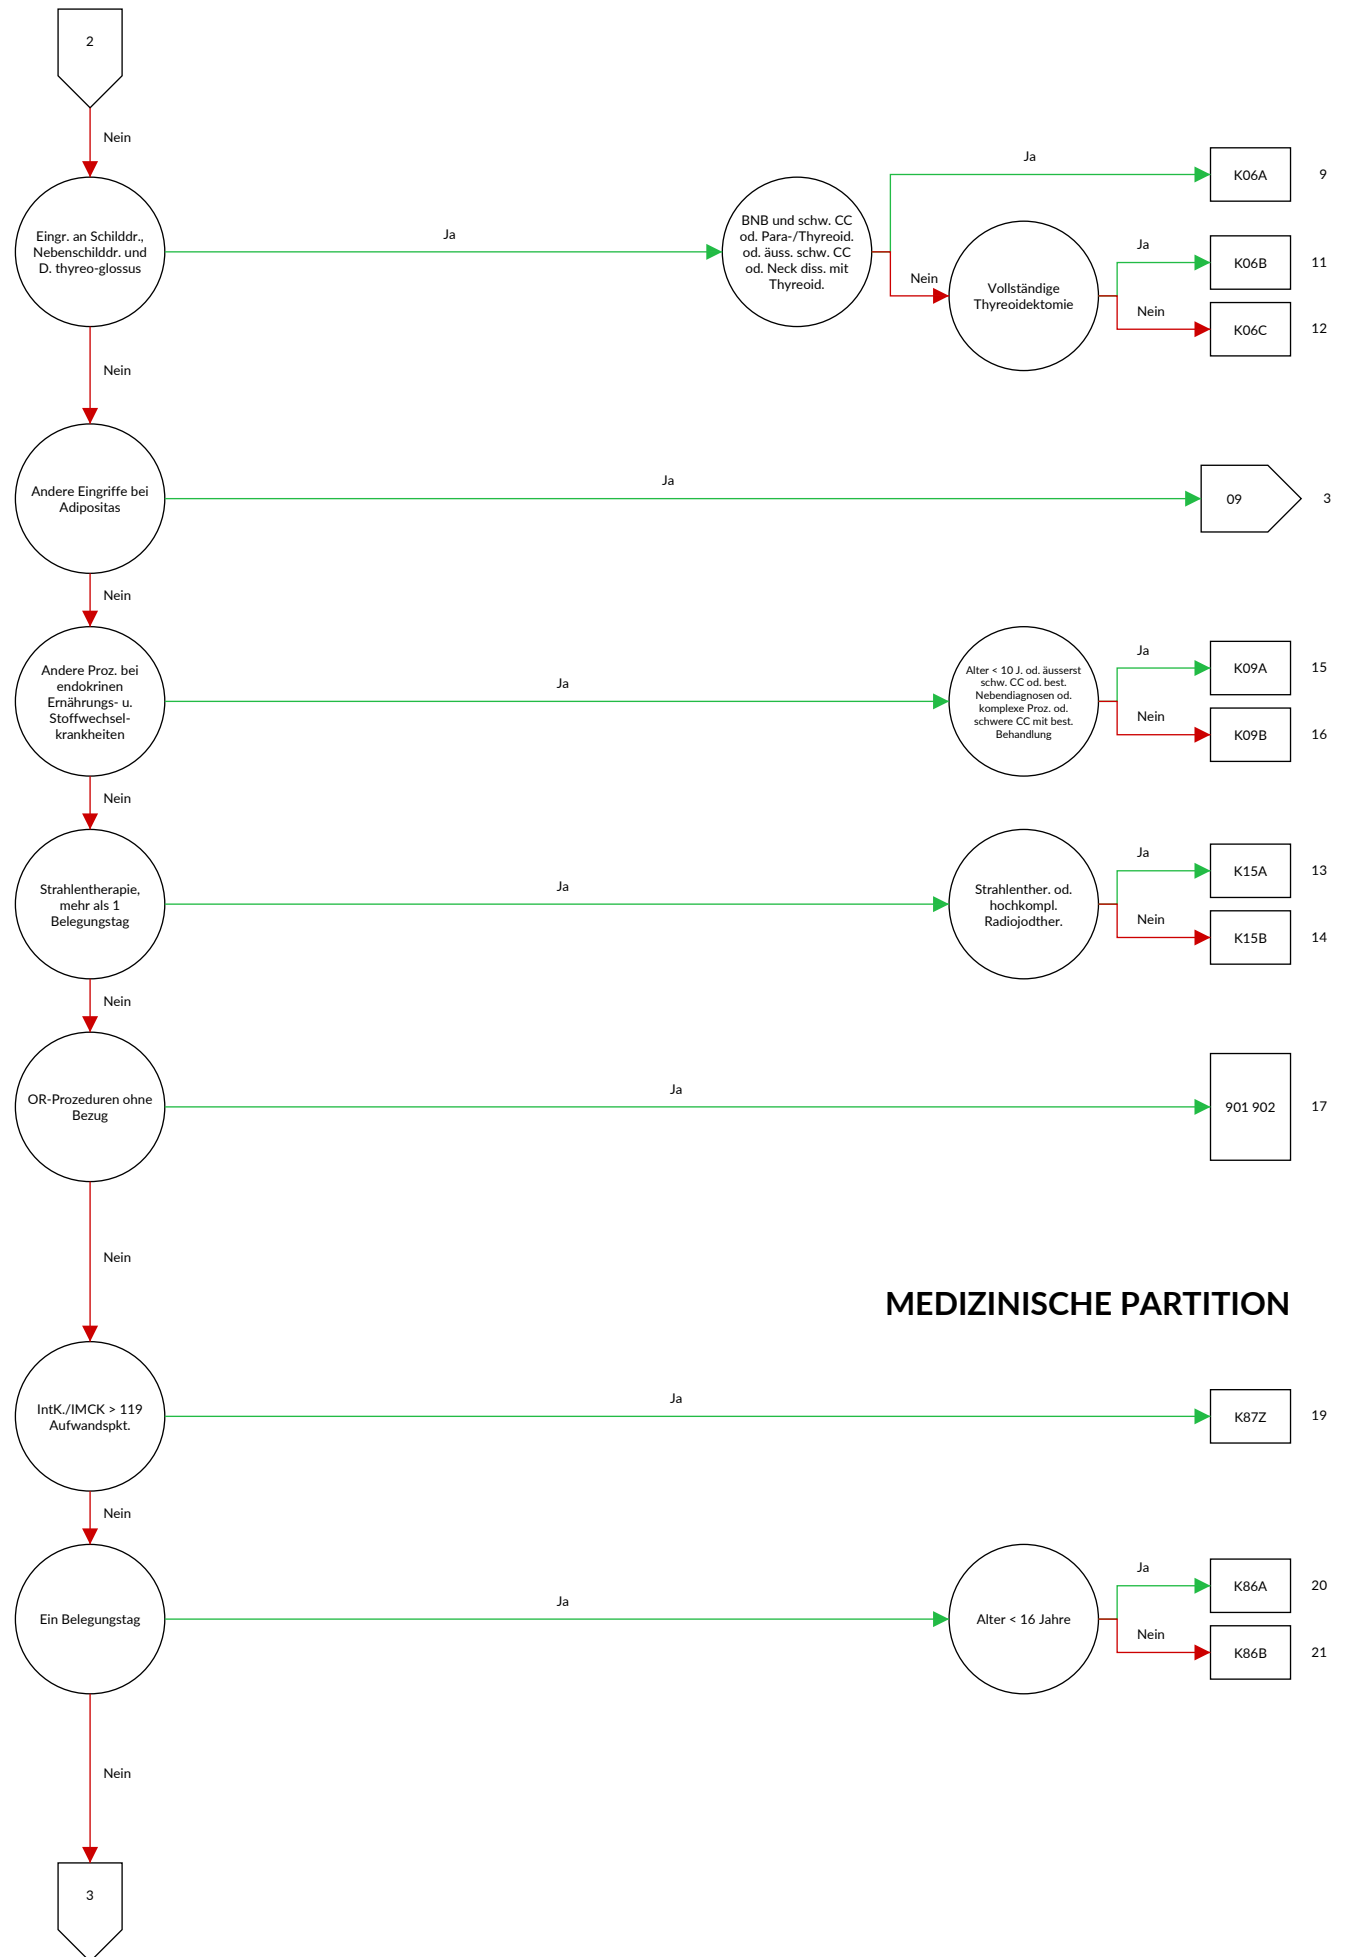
2

Nein

Eingr. an Schilddr., Nebenschilddr. und D. thyreo-glossus

Ja

BNB und schw. CC od. Para-/Thyreoid. od. äuss. schw. CC od. Neck diss. mit Thyreoid.

Ja

K06A 9

Nein

Vollständige Thyreoidektomie

Ja

K06B 11

Nein

K06C 12

Nein

Andere Eingriffe bei Adipositas

Ja

09 3

Nein

Andere Proz. bei endokrinen Ernährungs- u. Stoffwechselkrankheiten

Ja

Alter < 10 J. od. äusserst schw. CC od. best. Nebendiagnosen od. komplexe Proz. od. schwere CC mit best. Behandlung

Ja

K09A 15

Nein

K09B 16

Nein

Strahlentherapie, mehr als 1 Belegungstag

Ja

Strahlenther. od. hochkompl. Radiojodther.

Ja

K15A 13

Nein

K15B 14

Nein

OR-Prozeduren ohne Bezug

Ja

901 902 17

Nein

MEDIZINISCHE PARTITION

IntK./IMCK > 119 Aufwandspkt.

Ja

K87Z 19

Nein

Ein Belegungstag

Ja

Alter < 16 Jahre

Ja

K86A 20

Nein

K86B 21

Nein

3